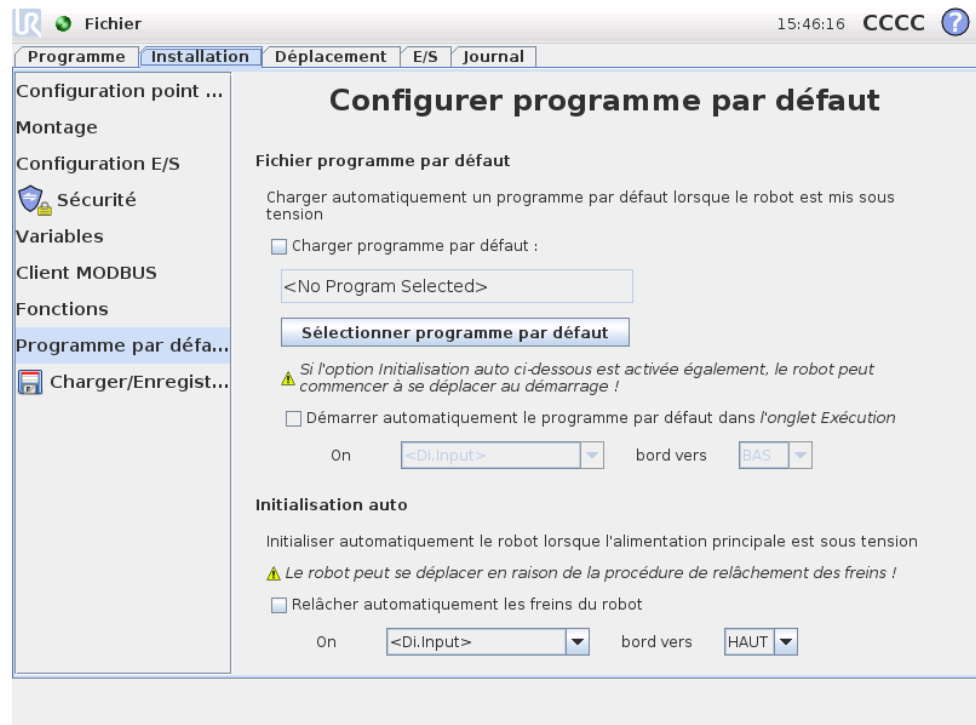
Fichier

15:46:16 CCCC ?

Programme | Installation | Déplacement | E/S | Journal

Configuration point ...
Montage
Configuration E/S
Sécurité
Variables
Client MODBUS
Fonctions
Programme par défa...
Charger/Enregist...

Configurer programme par défaut

Fichier programme par défaut

Charger automatiquement un programme par défaut lorsque le robot est mis sous tension

Charger programme par défaut :

<No Program Selected>

Sélectionner programme par défaut

Si l'option Initialisation auto ci-dessous est activée également, le robot peut commencer à se déplacer au démarrage !

Démarrer automatiquement le programme par défaut dans l'onglet Exécution

On <Di.Input> bord vers BAS

Initialisation auto

Initialiser automatiquement le robot lorsque l'alimentation principale est sous tension

Le robot peut se déplacer en raison de la procédure de relâchement des freins !

Relâcher automatiquement les freins du robot

On <Di.Input> bord vers HAUT